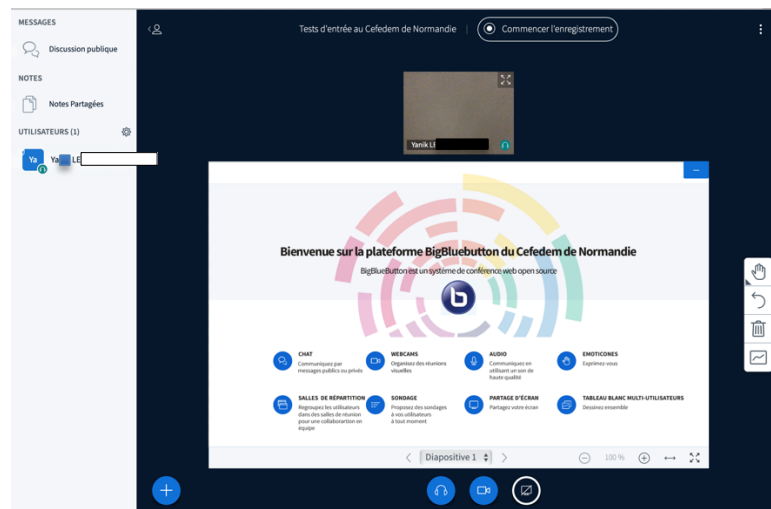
MESSAGES

Discussion publique

NOTES

Notes Partagées

UTILISATEURS (1)

Ya

Ya LE

Tests d'entrée au Cefedem de Normandie

Commencer l'enregistrement

Yanik LE

Bienvenue sur la plateforme BigBluebutton du Cefedem de Normandie

BigBlueButton est un système de conférence web open source

CHAT
Communiquez par messages publics ou privés

WEBCAMS
Organisez des réunions visuelles

AUDIO
Communiquez en utilisant un son de haute qualité

EMOTICONES
Exprimez-vous

SALLES DE RÉPARTITION
Regroupez les utilisateurs dans des salles de réunion pour une collaboration en équipe

SONDAGE
Proposez des sondages à vos utilisateurs à tout moment

PARTAGE D'ÉCRAN
Partagez votre écran

TABLEAU BLANC MULTI-UTILISATEURS
Dessinez ensemble

Diapositive 1

100 %